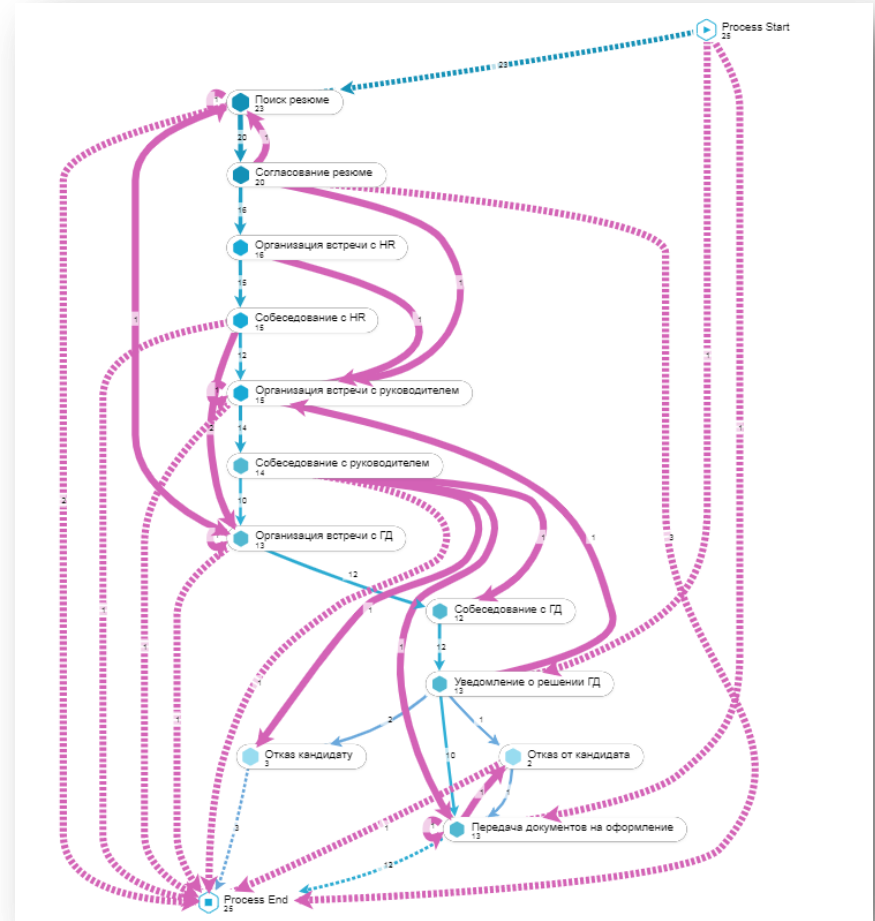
Process Start
25
23
Поиск резюме
23
20
1
Согласование резюме
20
16
Организация встречи с HR
16
15
Собеседование с HR
15
12
1
1
1
Организация встречи с руководителем
15
14
2
Собеседование с руководителем
14
10
Организация встречи с ГД
13
12
Собеседование с ГД
12
12
Уведомление о решении ГД
13
2
1
10
Отказ кандидату
3
Отказ от кандидата
2
1
1
Передача документов на оформление
13
3
1
13
Process End
25
2
1
1
1
1
1
1
1
1
3
1
1